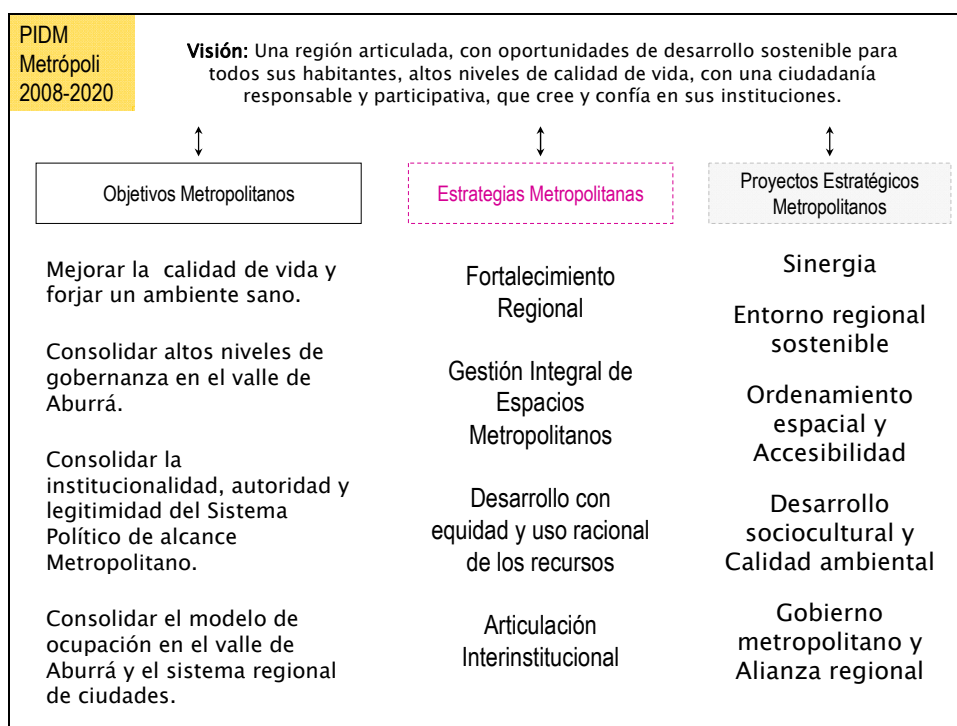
PIDM
Metrópoli
2008-2020

Visión: Una región articulada, con oportunidades de desarrollo sostenible para todos sus habitantes, altos niveles de calidad de vida, con una ciudadanía responsable y participativa, que cree y confía en sus instituciones.

Objetivos Metropolitanos

Mejorar la calidad de vida y forjar un ambiente sano.

Consolidar altos niveles de gobernanza en el valle de Aburrá.

Consolidar la institucionalidad, autoridad y legitimidad del Sistema Político de alcance Metropolitano.

Consolidar el modelo de ocupación en el valle de Aburrá y el sistema regional de ciudades.

Estrategias Metropolitanas

Fortalecimiento Regional

Gestión Integral de Espacios Metropolitanos

Desarrollo con equidad y uso racional de los recursos

Articulación Interinstitucional

Proyectos Estratégicos Metropolitanos

Sinergia

Entorno regional sostenible

Ordenamiento espacial y Accesibilidad

Desarrollo sociocultural y Calidad ambiental

Gobierno metropolitano y Alianza regional